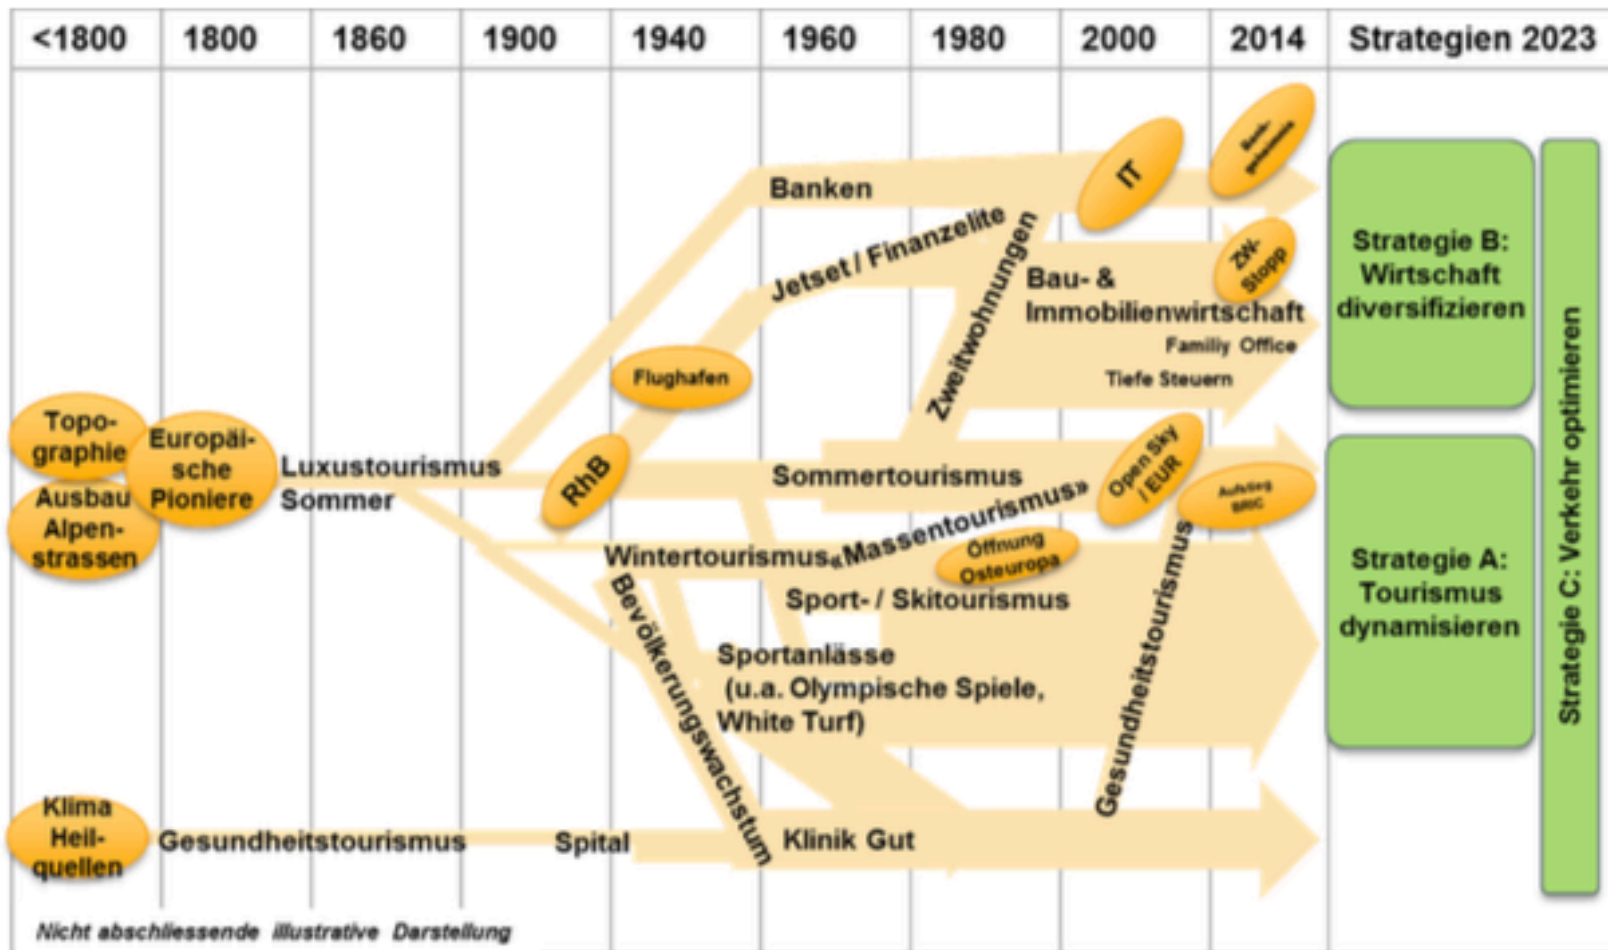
| <1800 | 1800 | 1860 | 1900 | 1940 | 1960 | 1980 | 2000 | 2014 | Strategien 2023 |
|---|---|---|---|---|---|---|---|---|---|

Banken

IT

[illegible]

Jetset / Finanzelite

Zweitwohnungen

Bau- & Immobilienwirtschaft

ZW-Stopp

Familiy Office

Tiefe Steuern

Strategie B: Wirtschaft diversifizieren

Strategie C: Verkehr optimieren

Flughafen

Topographie

Europäische Pioniere

Ausbau Alpenstrassen

Luxustourismus Sommer

RhB

Sommertourismus

Open Sky / EUR

Aufstieg BRIC

Wintertourismus «Massentourismus»

Öffnung Osteuropa

Sport- / Skitourismus

Strategie A: Tourismus dynamisieren

Bevölkerungswachstum

Sportanlässe (u.a. Olympische Spiele, White Turf)

Gesundheitstourismus

Klima Heilquellen

Gesundheitstourismus

Spital

Klinik Gut

Nicht abschliessende illustrative Darstellung